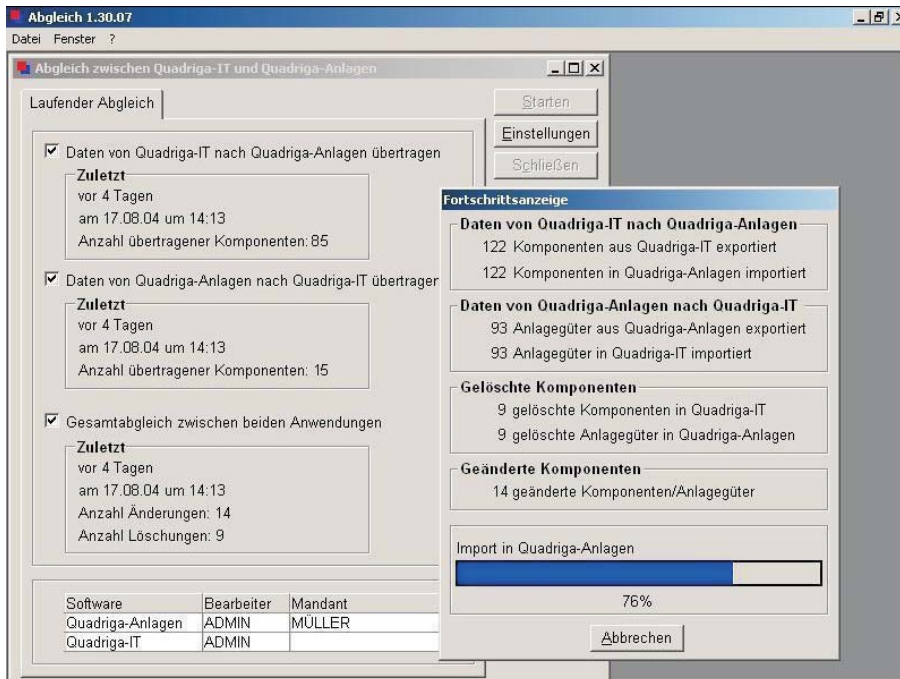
Abgleich 1.30.07

Datei Fenster ?

Abgleich zwischen Quadriga-IT und Quadriga-Anlagen

Laufender Abgleich

Starten

Einstellungen

Schließen

☑ Daten von Quadriga-IT nach Quadriga-Anlagen übertragen

Zuletzt
vor 4 Tagen
am 17.08.04 um 14:13
Anzahl übertragener Komponenten: 85

☑ Daten von Quadriga-Anlagen nach Quadriga-IT übertragen

Zuletzt
vor 4 Tagen
am 17.08.04 um 14:13
Anzahl übertragener Komponenten: 15

☑ Gesamtabgleich zwischen beiden Anwendungen

Zuletzt
vor 4 Tagen
am 17.08.04 um 14:13
Anzahl Änderungen: 14
Anzahl Löschungen: 9

| Software | Bearbeiter | Mandant |
|---|---|---|
| Quadriga-Anlagen | ADMIN | MÜLLER |
| Quadriga-IT | ADMIN | |

Fortschrittsanzeige

Daten von Quadriga-IT nach Quadriga-Anlagen
122 Komponenten aus Quadriga-IT exportiert
122 Komponenten in Quadriga-Anlagen importiert

Daten von Quadriga-Anlagen nach Quadriga-IT
93 Anlagegüter aus Quadriga-Anlagen exportiert
93 Anlagegüter in Quadriga-IT importiert

Gelöschte Komponenten
9 gelöschte Komponenten in Quadriga-IT
9 gelöschte Anlagegüter in Quadriga-Anlagen

Geänderte Komponenten
14 geänderte Komponenten/Anlagegüter

Import in Quadriga-Anlagen
76%

Abbrechen